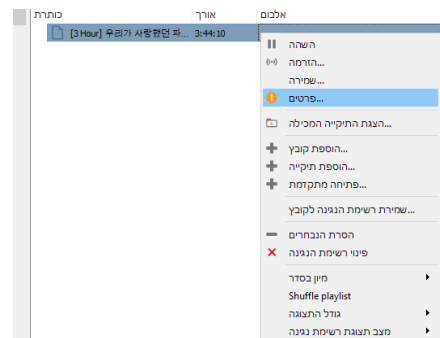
כותרת אורך אלבום
[3 Hour] 우리가 사랑했던 파... 3:44:10

השהה
הזרמה...
שמירה...
פרטים...
הצגת התיקייה המכילה...
הוספת קובץ...
הוספת תיקייה...
פתיחה מתקדמת...
שמירת רשימת הנגינה לקובץ...
הסרת הנבחרים
פינוי רשימת הנגינה
מיון בסדר
Shuffle playlist
גודל התצוגה
מצב תצוגת רשימת נגינה